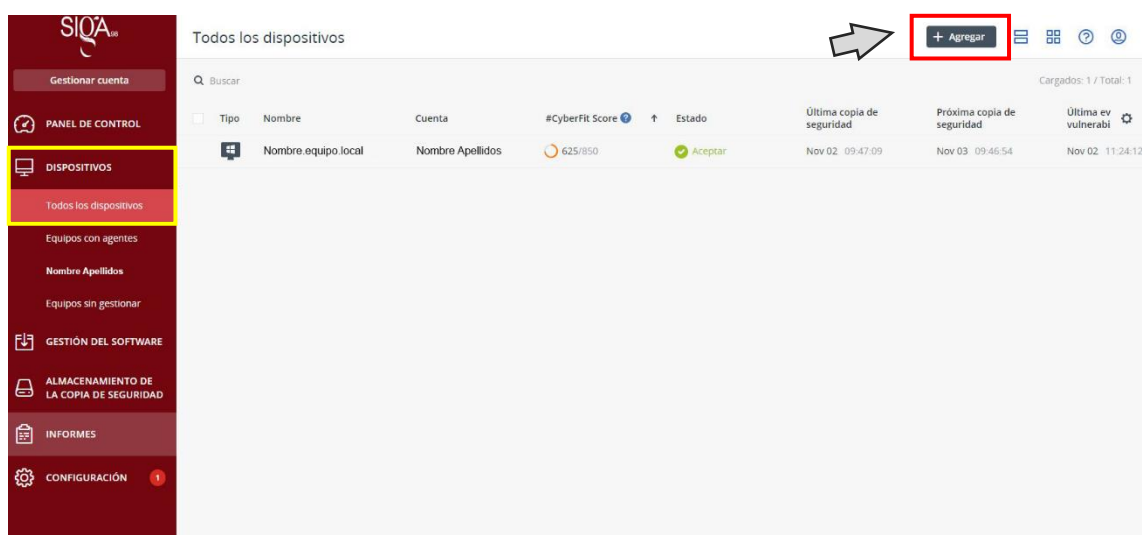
SIQA

Gestionar cuenta

PANEL DE CONTROL

DISPOSITIVOS

Todos los dispositivos

Equipos con agentes

Nombre Apellidos

Equipos sin gestionar

GESTIÓN DEL SOFTWARE

ALMACENAMIENTO DE LA COPIA DE SEGURIDAD

INFORMES

CONFIGURACIÓN 1

Todos los dispositivos

+ Agregar

Buscar

Cargados: 1 / Total: 1

| Tipo | Nombre | Cuenta | #CyberFit Score ↑ | Estado | Última copia de seguridad | Próxima copia de seguridad | Última ev vulnerabi |
|---|---|---|---|---|---|---|---|
| | Nombre.equipo.local | Nombre Apellidos | 625/850 | Aceptar | Nov 02 09:47:09 | Nov 03 09:46:54 | Nov 02 11:24:12 |